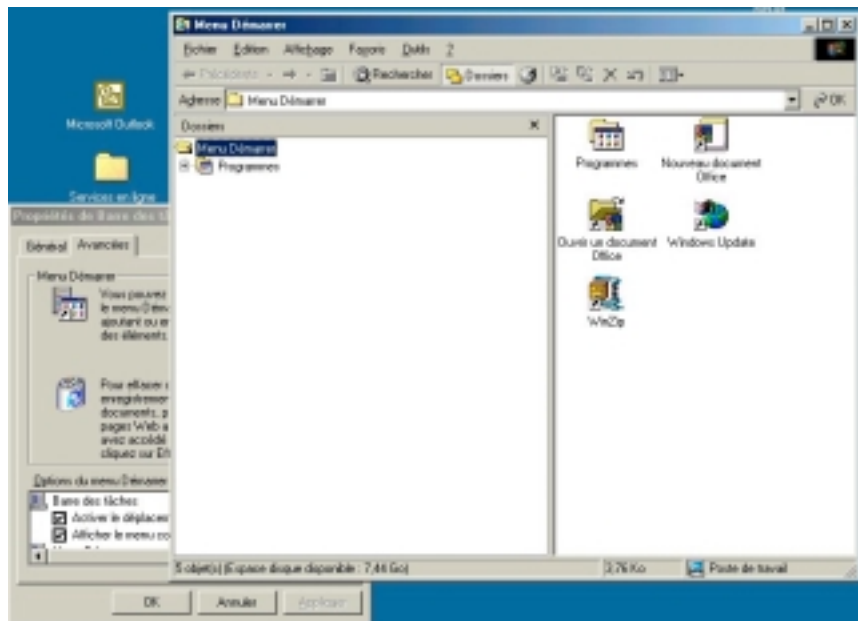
Microsoft Outlook

Services en ligne

Propriétés de Barre des tâ

Général Avancées

Menu Démarrer

Vous pouvez le menu Démarrer ajoutant ou en des éléments

Pour effacer enregistremen documents, p pages Web a avez accédé cliquez sur Eff

Options du menu Démarrer

Barre des tâches

Activer le déplacem

Afficher le menu co

OK Annuler Appliquer

Menu Démarrer

Fichier Edition Affichage Favoris Outils ?

Précédente Rechercher Dossiers

Adresse Menu Démarrer OK

Dossiers

Menu Démarrer

Programmes

Programmes

Nouveau document Office

Ouvrir un document Office

Windows Update

WinZip

5 objet(s) (Espace disque disponible : 7,44 Go)

3,76 Ko

Poste de travail